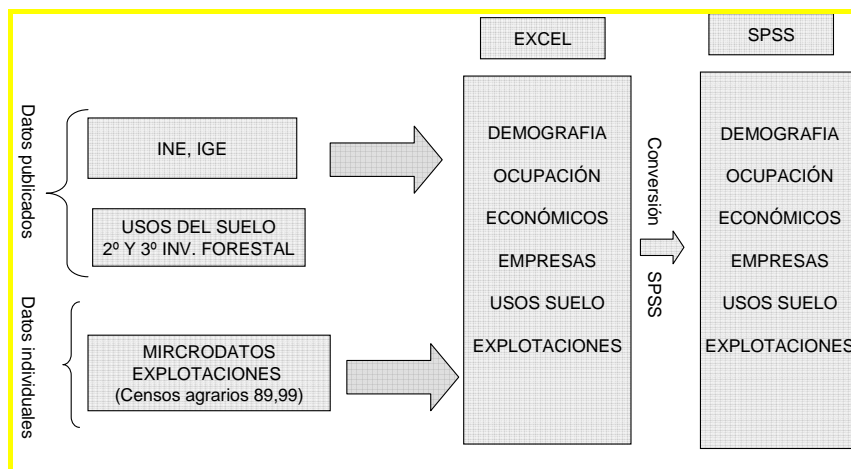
EXCEL

SPSS

Datos publicados

INE, IGE

USOS DEL SUELO
2º Y 3º INV. FORESTAL

Datos individuales

MIRCRODATOS
EXPLOTACIONES
(Censos agrarios 89,99)

DEMOGRAFIA
OCUPACIÓN
ECONÓMICOS
EMPRESAS
USOS SUELO
EXPLOTACIONES

Conversión SPSS

DEMOGRAFIA
OCUPACIÓN
ECONÓMICOS
EMPRESAS
USOS SUELO
EXPLOTACIONES